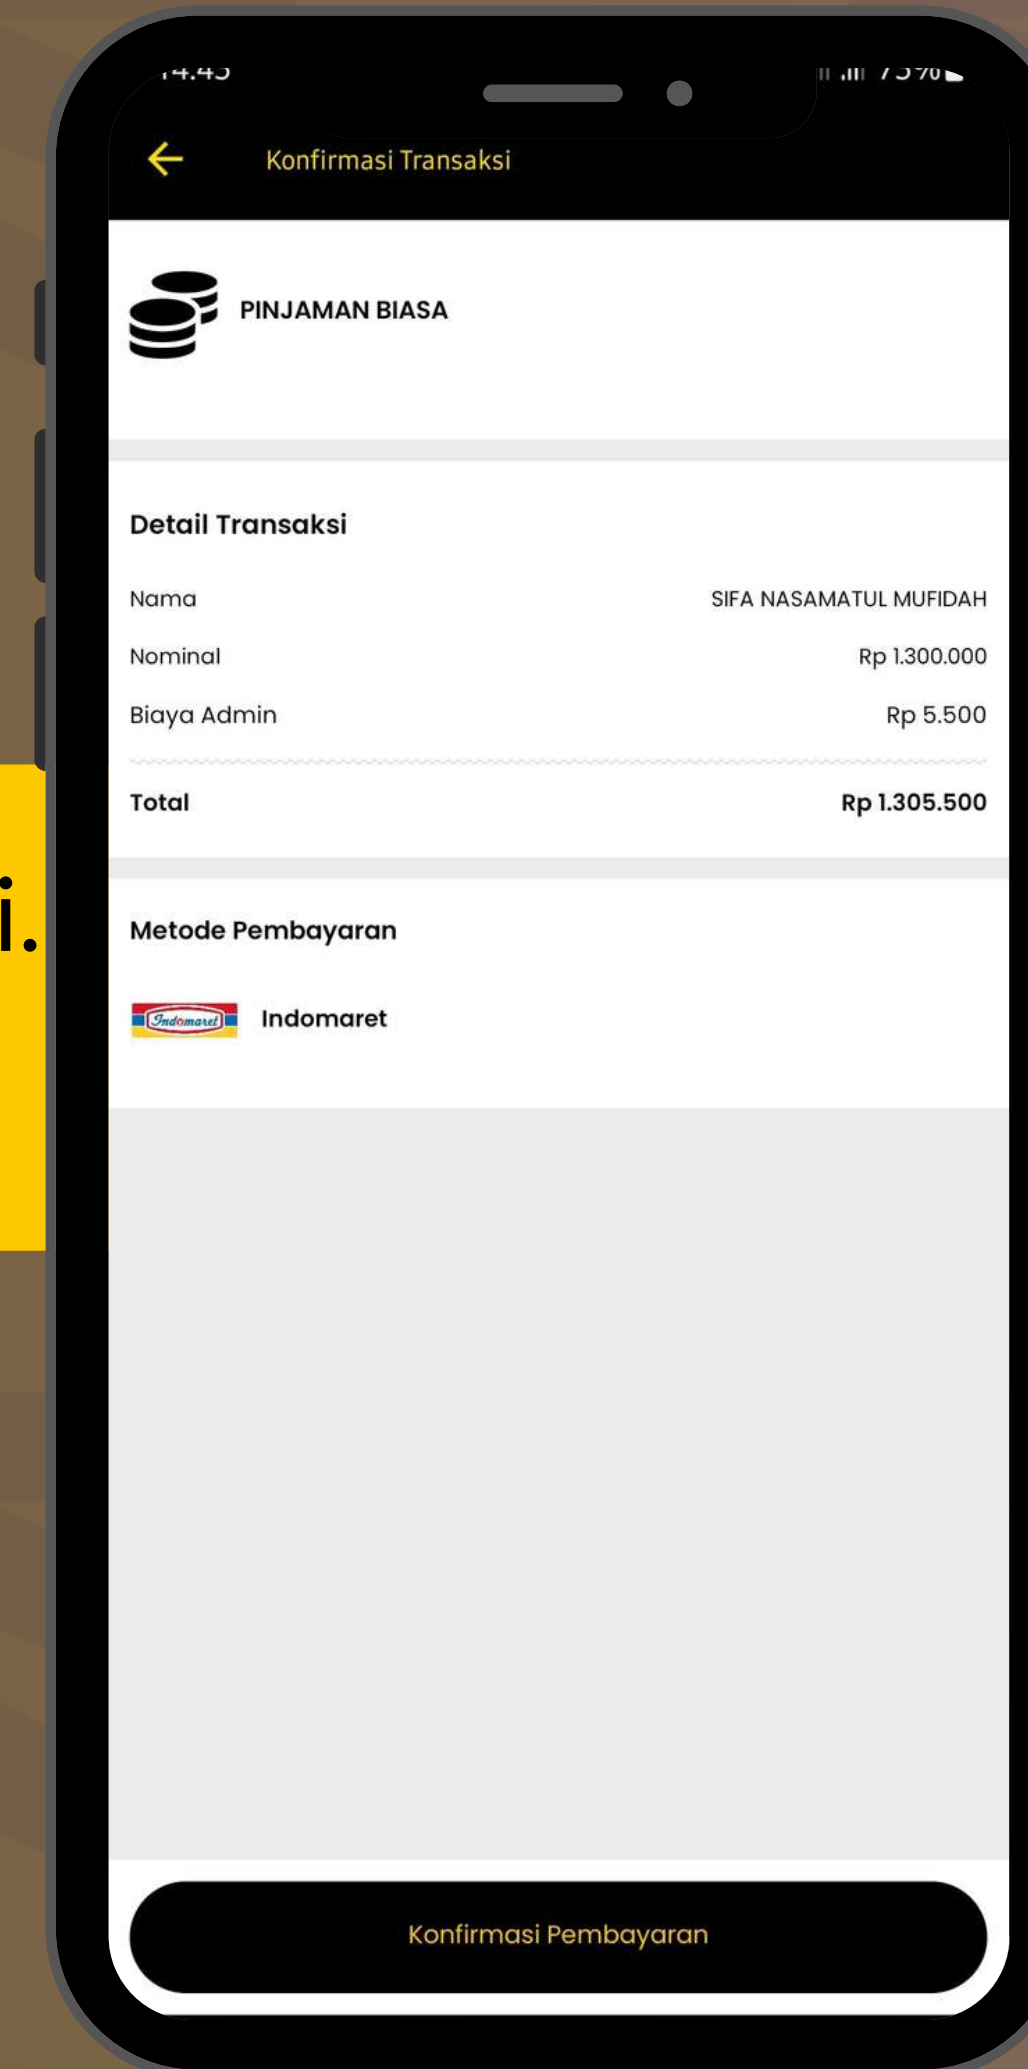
14.45
75%

Konfirmasi Transaksi

PINJAMAN BIASA

Detail Transaksi

Nama SIFA NASAMATUL MUFIDAH

Nominal Rp 1.300.000

Biaya Admin Rp 5.500

Total Rp 1.305.500

Metode Pembayaran

Indomaret Indomaret

Konfirmasi Pembayaran

i.